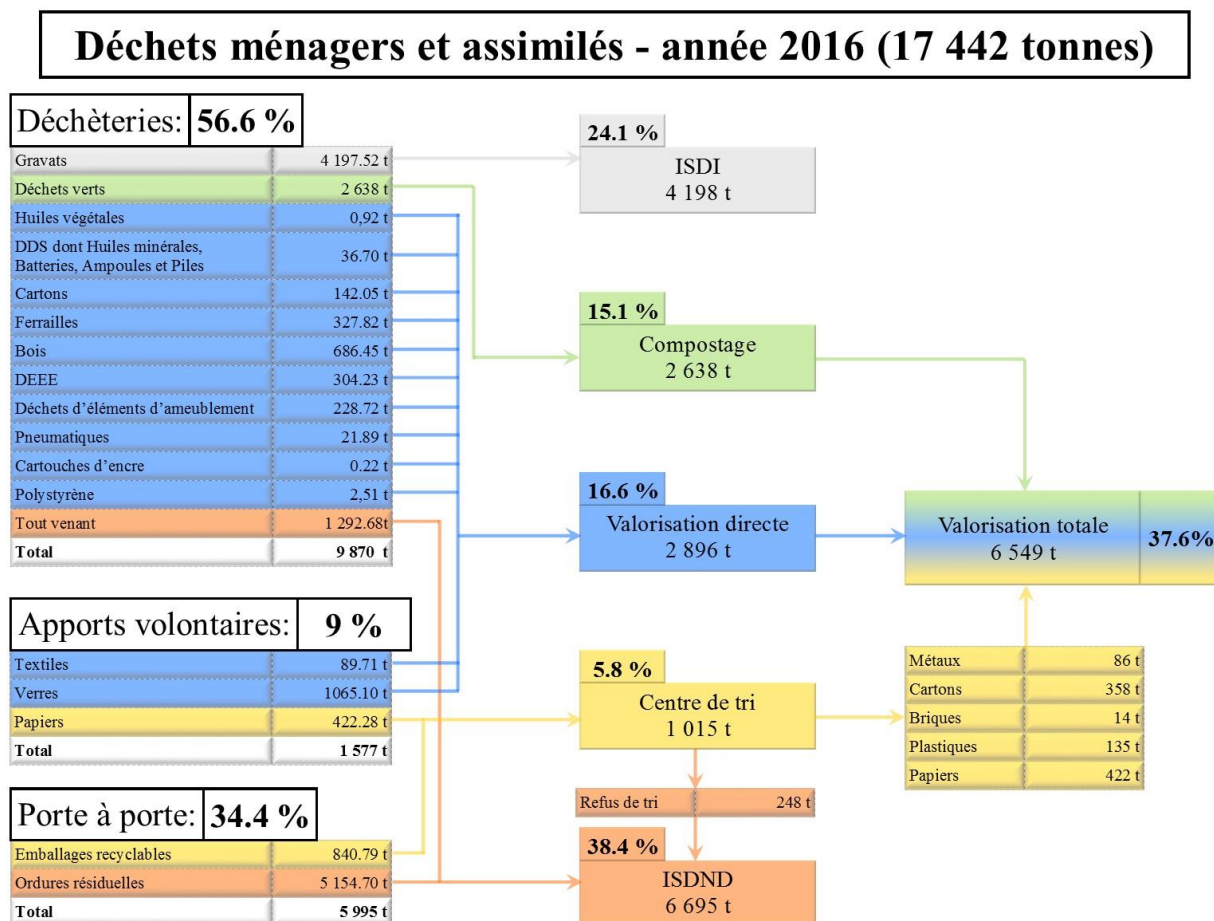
Déchets ménagers et assimilés - année 2016 (17 442 tonnes)

Déchèteries: 56.6 %

| | |
|---|---|
| Gravats | 4 197.52 t |
| Déchets verts | 2 638 t |
| Huiles végétales | 0,92 t |
| DDS dont Huiles minérales, Batteries, Ampoules et Piles | 36.70 t |
| Cartons | 142.05 t |
| Ferrailles | 327.82 t |
| Bois | 686.45 t |
| DEEE | 304.23 t |
| Déchets d'éléments d'ameublement | 228.72 t |
| Pneumatiques | 21.89 t |
| Cartouches d'encre | 0.22 t |
| Polystyrène | 2,51 t |
| Tout venant | 1 292.68t |
| Total | 9 870 t |

Apports volontaires: 9 %

| | |
|---|---|
| Textiles | 89.71 t |
| Verres | 1065.10 t |
| Papiers | 422.28 t |
| Total | 1 577 t |

Porte à porte: 34.4 %

| | |
|---|---|
| Emballages recyclables | 840.79 t |
| Ordures résiduelles | 5 154.70 t |
| Total | 5 995 t |

24.1 %
ISDI
4 198 t

15.1 %
Compostage
2 638 t

16.6 %
Valorisation directe
2 896 t

Valorisation totale
6 549 t
37.6%

5.8 %
Centre de tri
1 015 t

| | |
|---|---|
| Métaux | 86 t |
| Cartons | 358 t |
| Briques | 14 t |
| Plastiques | 135 t |
| Papiers | 422 t |

| | |
|---|---|
| Refus de tri | 248 t |

38.4 %
ISDND
6 695 t